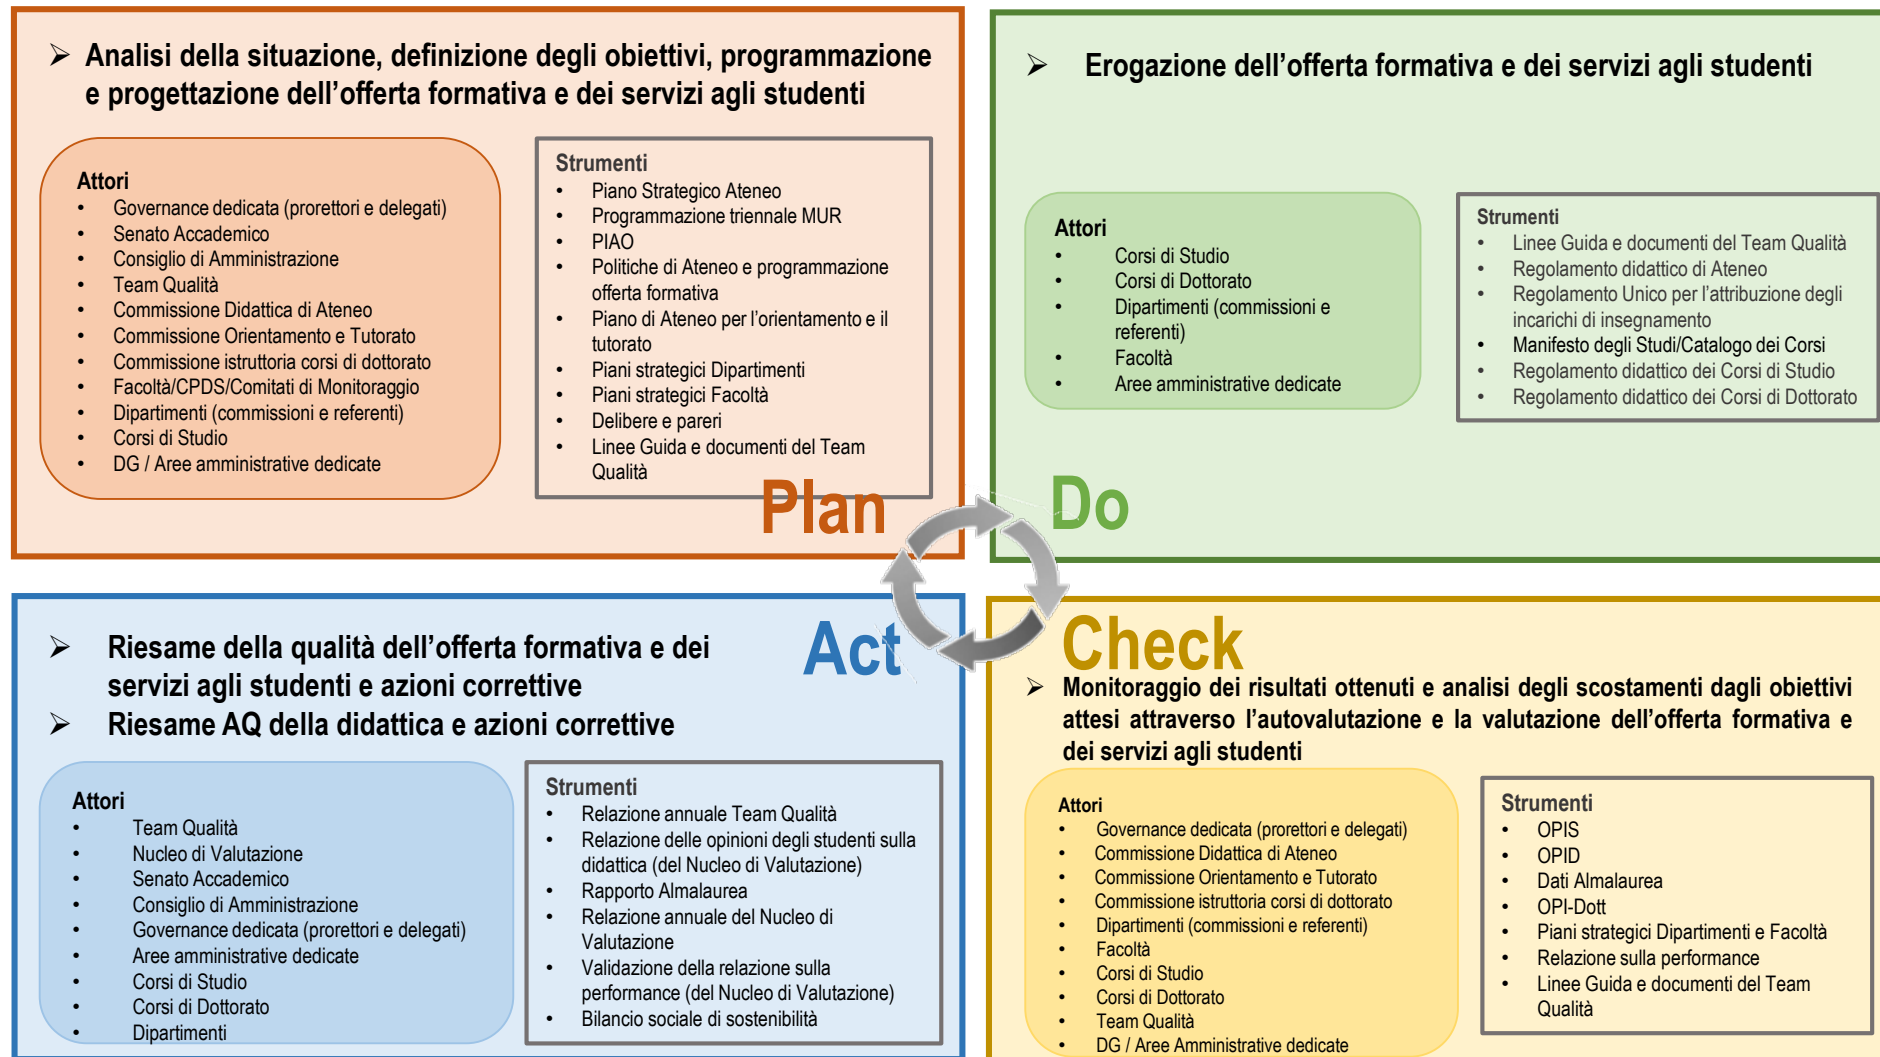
➢ Analisi della situazione, definizione degli obiettivi, programmazione e progettazione dell’offerta formativa e dei servizi agli studenti

Attori
• Governance dedicata (prorettori e delegati)
• Senato Accademico
• Consiglio di Amministrazione
• Team Qualità
• Commissione Didattica di Ateneo
• Commissione Orientamento e Tutorato
• Commissione istruttoria corsi di dottorato
• Facoltà/CPDS/Comitati di Monitoraggio
• Dipartimenti (commissioni e referenti)
• Corsi di Studio
• DG / Aree amministrative dedicate

Strumenti
• Piano Strategico Ateneo
• Programmazione triennale MUR
• PIAO
• Politiche di Ateneo e programmazione offerta formativa
• Piano di Ateneo per l’orientamento e il tutorato
• Piani strategici Dipartimenti
• Piani strategici Facoltà
• Delibere e pareri
• Linee Guida e documenti del Team Qualità

Plan

➢ Erogazione dell’offerta formativa e dei servizi agli studenti

Attori
• Corsi di Studio
• Corsi di Dottorato
• Dipartimenti (commissioni e referenti)
• Facoltà
• Aree amministrative dedicate

Strumenti
• Linee Guida e documenti del Team Qualità
• Regolamento didattico di Ateneo
• Regolamento Unico per l’attribuzione degli incarichi di insegnamento
• Manifesto degli Studi/Catalogo dei Corsi
• Regolamento didattico dei Corsi di Studio
• Regolamento didattico dei Corsi di Dottorato

Do

➢ Riesame della qualità dell’offerta formativa e dei servizi agli studenti e azioni correttive
➢ Riesame AQ della didattica e azioni correttive

Act

Attori
• Team Qualità
• Nucleo di Valutazione
• Senato Accademico
• Consiglio di Amministrazione
• Governance dedicata (prorettori e delegati)
• Aree amministrative dedicate
• Corsi di Studio
• Corsi di Dottorato
• Dipartimenti

Strumenti
• Relazione annuale Team Qualità
• Relazione delle opinioni degli studenti sulla didattica (del Nucleo di Valutazione)
• Rapporto Almalaurea
• Relazione annuale del Nucleo di Valutazione
• Validazione della relazione sulla performance (del Nucleo di Valutazione)
• Bilancio sociale di sostenibilità

Check

➢ Monitoraggio dei risultati ottenuti e analisi degli scostamenti dagli obiettivi attesi attraverso l’autovalutazione e la valutazione dell’offerta formativa e dei servizi agli studenti

Attori
• Governance dedicata (prorettori e delegati)
• Commissione Didattica di Ateneo
• Commissione Orientamento e Tutorato
• Commissione istruttoria corsi di dottorato
• Dipartimenti (commissioni e referenti)
• Facoltà
• Corsi di Studio
• Corsi di Dottorato
• Team Qualità
• DG / Aree Amministrative dedicate

Strumenti
• OPIS
• OPID
• Dati Almalaurea
• OPI-Dott
• Piani strategici Dipartimenti e Facoltà
• Relazione sulla performance
• Linee Guida e documenti del Team Qualità